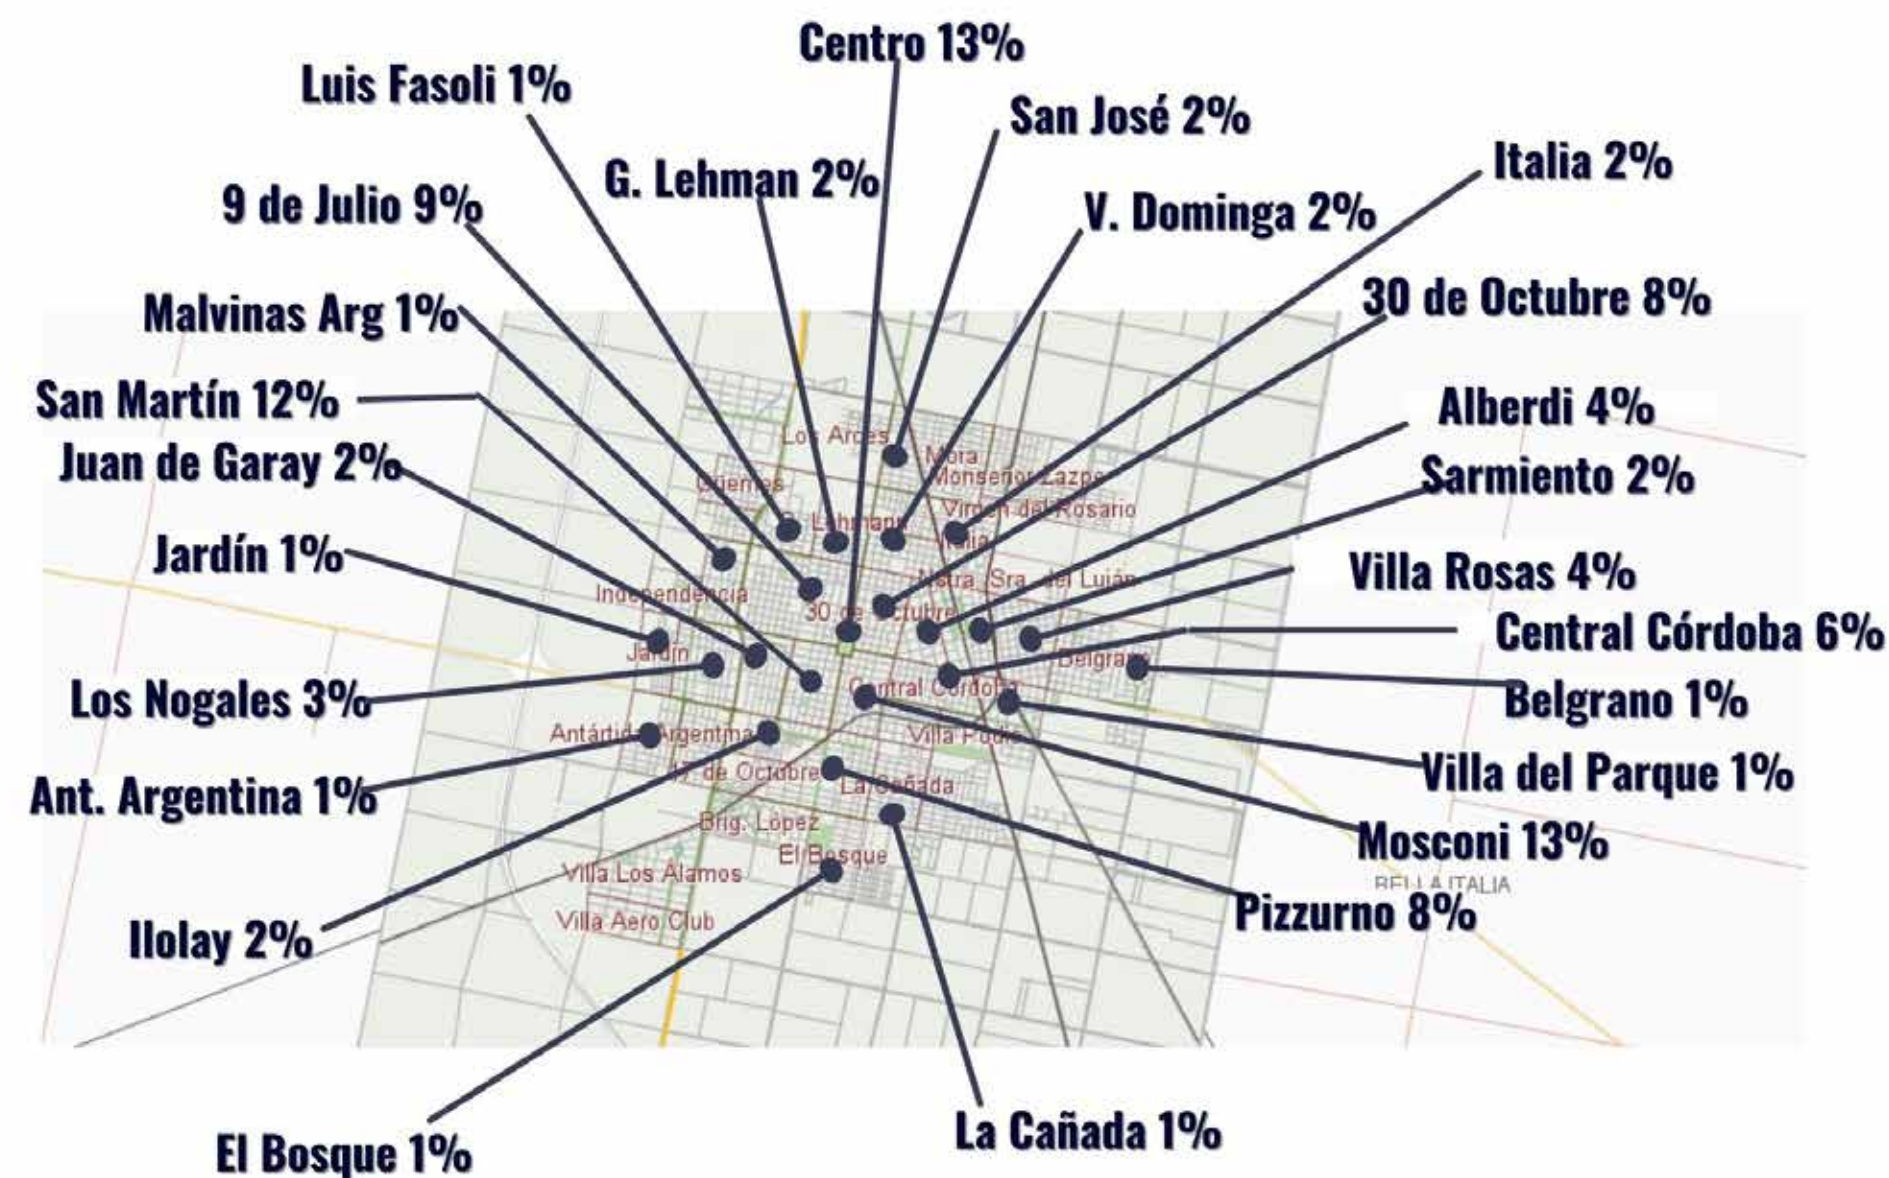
Centro 13%
Luis Fasoli 1%
San José 2%
G. Lehman 2%
Italia 2%
9 de Julio 9%
V. Dominga 2%
30 de Octubre 8%
Malvinas Arg 1%
San Martín 12%
Alberdi 4%
Juan de Garay 2%
Sarmiento 2%
Jardín 1%
Villa Rosas 4%
Central Córdoba 6%
Los Nogales 3%
Belgrano 1%
Ant. Argentina 1%
Villa del Parque 1%
Mosconi 13%
Ilolay 2%
Pizzurno 8%
El Bosque 1%
La Cañada 1%

Los Arces
Mora
Monseñor Lazpe
Oriente
Virgen del Rosario
G. Lehmann
Italia
Independencia
Ntra. Sra. del Luján
30 de Octubre
Jardín
Belgrano
Central Córdoba
Antártida Argentina
Villa Podio
17 de Octubre
La Cañada
Brig. López
El Bosque
Villa Los Álamos
Villa Aero Club
BELLA ITALIA